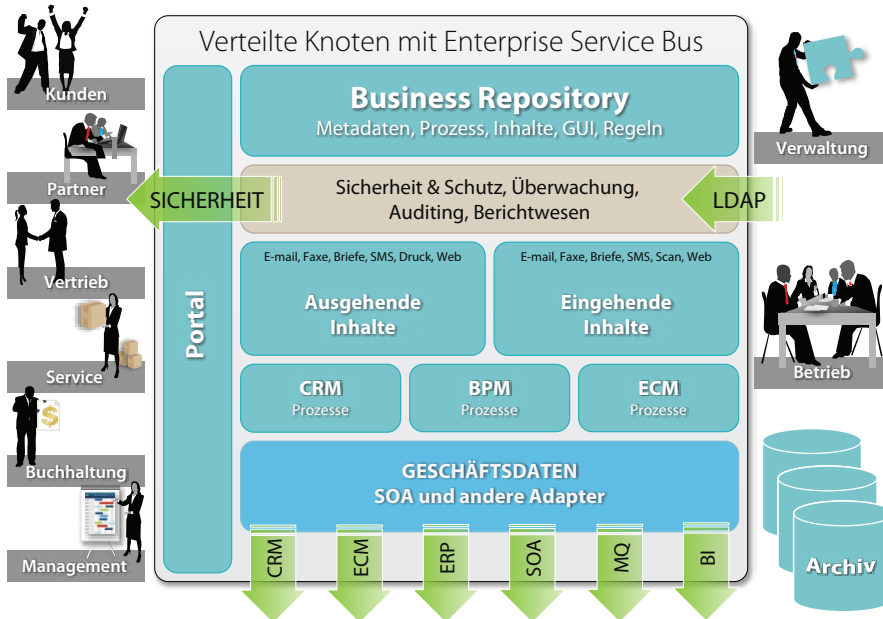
Verteilte Knoten mit Enterprise Service Bus

Kunden

Partner

Vertrieb

Service

Buchhaltung

Management

Verwaltung

Betrieb

Portal

Business Repository
Metadaten, Prozess, Inhalte, GUI, Regeln

SICHERHEIT

Sicherheit & Schutz, Überwachung, Auditing, Berichtwesen

LDAP

E-mail, Faxe, Briefe, SMS, Druck, Web
Ausgehende Inhalte

E-mail, Faxe, Briefe, SMS, Scan, Web
Eingehende Inhalte

CRM
Prozesse

BPM
Prozesse

ECM
Prozesse

GESCHÄFTSDATEN
SOA und andere Adapter

CRM

ECM

ERP

SOA

MQ

BI

Archiv